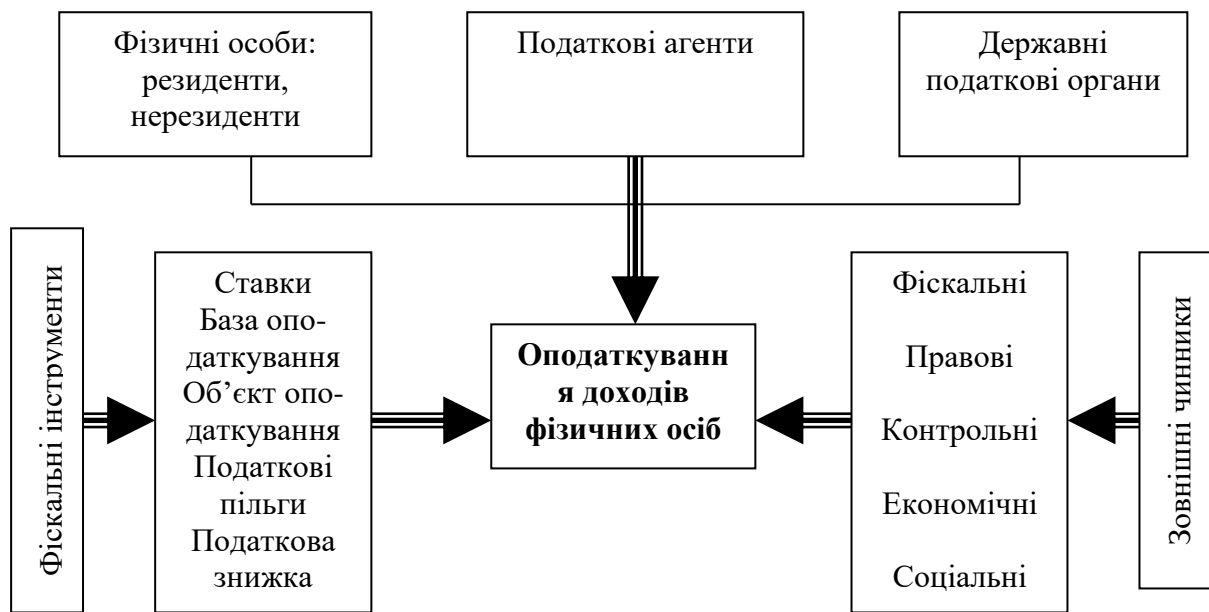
Фізичні особи: резиденти, нерезиденти

Податкові агенти

Державні податкові органи

Фіскальні інструменти

Ставки
База оподаткування
Об'єкт оподаткування
Податкові пільги
Податкова знижка

**Оподаткування доходів фізичних осіб**

Фіскальні

Правові

Контрольні

Економічні

Соціальні

Зовнішні чинники